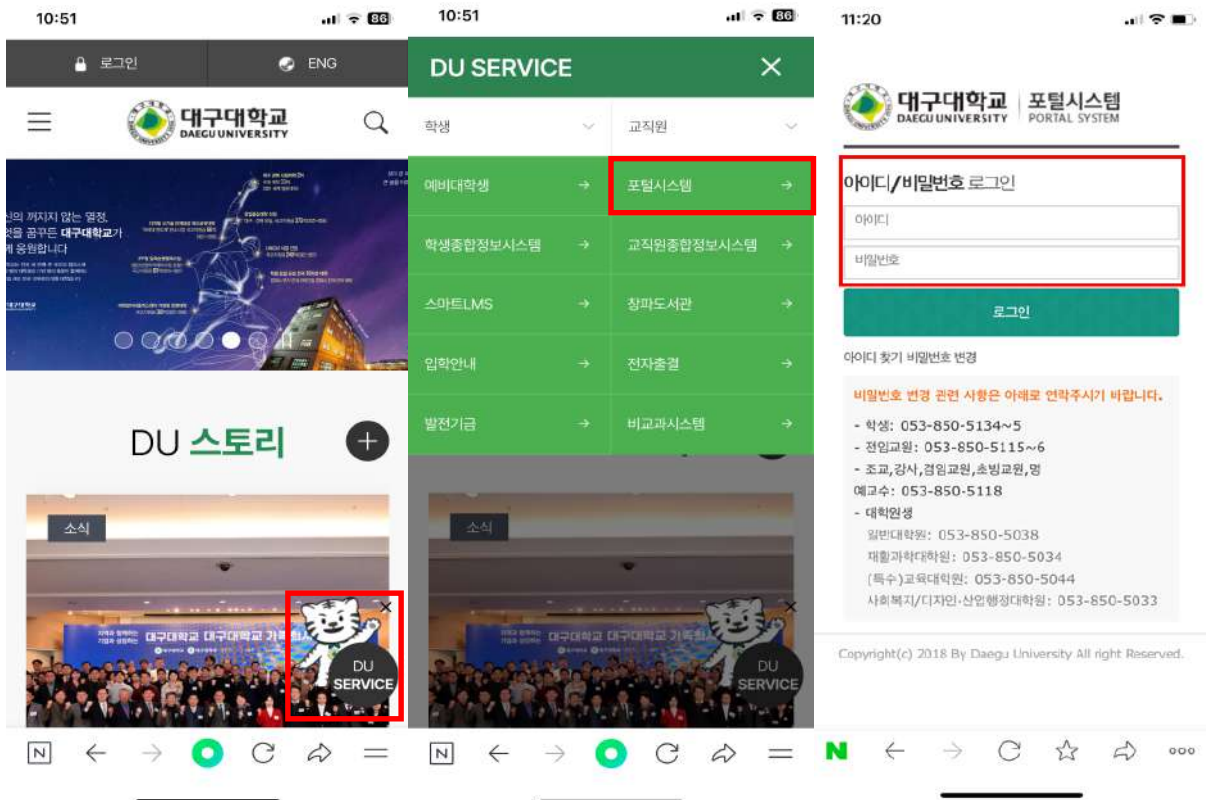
10:51

로그인

ENG

대구대학교
DAEGU UNIVERSITY

신의 꺼지지 않는 열정,
것을 꿈꾸는 대구대학교가
께 응원합니다

DU 스토리

소식

대구대학교 대구대학교 가족회

DU SERVICE

10:51

DU SERVICE

학생

교직원

예비대학생

포털시스템

학생종합정보시스템

교직원종합정보시스템

스마트LMS

창파도서관

입학안내

전자출결

발전기금

비교과시스템

소식

DU SERVICE

11:20

대구대학교
DAEGU UNIVERSITY
포털시스템
PORTAL SYSTEM

아이디/비밀번호 로그인

아이디

비밀번호

로그인

아이디 찾기 비밀번호 변경

비밀번호 변경 관련 사항은 아래로 연락주시기 바랍니다.

- 학생: 053-850-5134~5
- 전임교원: 053-850-5115~6
- 조교,강사,겸임교원,초빙교원,명예교수: 053-850-5118
- 대학원생
일반대학원: 053-850-5038
재활과학대학원: 053-850-5034
(특수)교육대학원: 053-850-5044
사회복지/디자인·산업행정대학원: 053-850-5033

Copyright(c) 2018 By Daegu University All right Reserved.